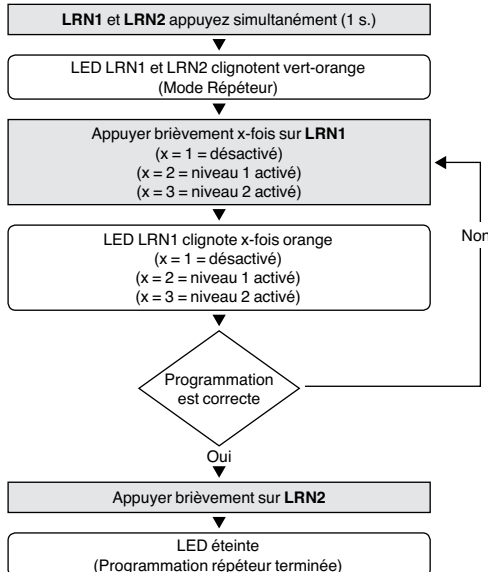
LRN1 et LRN2 appuyez simultanément (1 s.)

LED LRN1 et LRN2 clignotent vert-orange
(Mode Répéteur)

Appuyer brièvement x-fois sur LRN1
(x = 1 = désactivé)
(x = 2 = niveau 1 activé)
(x = 3 = niveau 2 activé)

LED LRN1 clignote x-fois orange
(x = 1 = désactivé)
(x = 2 = niveau 1 activé)
(x = 3 = niveau 2 activé)

Non

Programmation
est correcte

Oui

Appuyer brièvement sur LRN2

LED éteinte
(Programmation répéteur terminée)